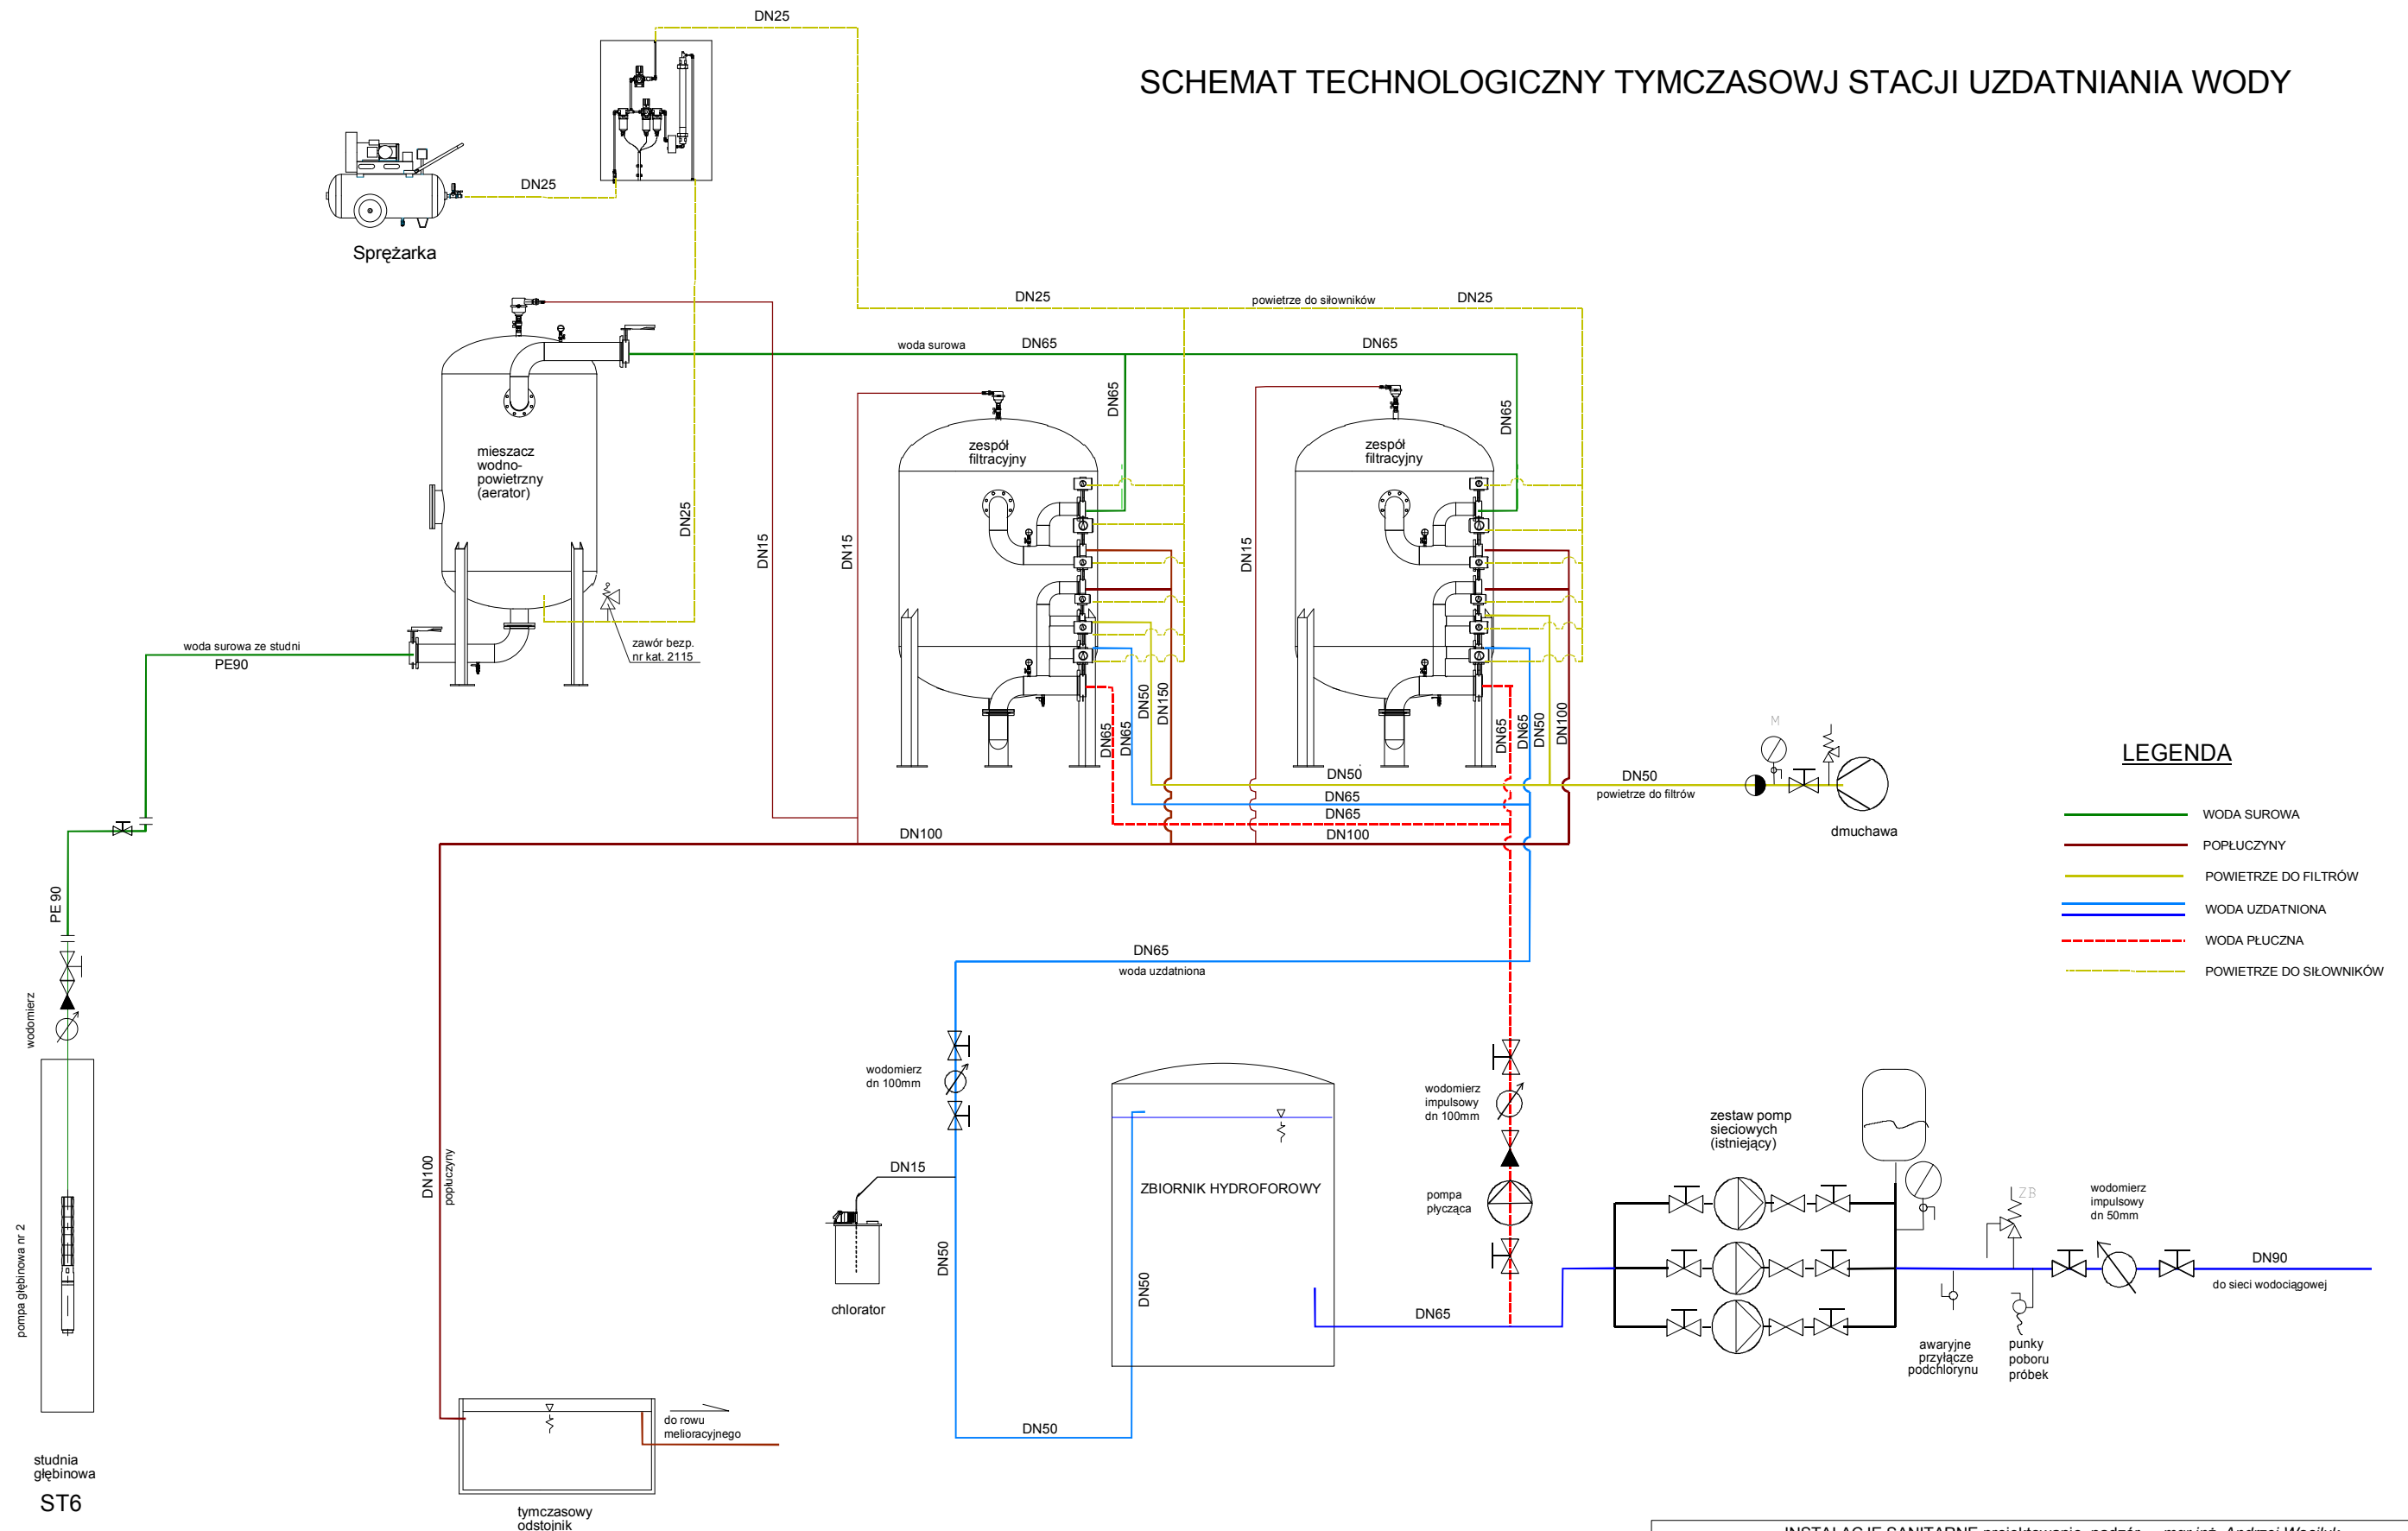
SCHEMAT TECHNOLOGICZNY TYMCZASOWJ STACJI UZDATNIANIA WODY

DN25

DN25

Sprężarka

DN25

powietrze do siłowników

DN25

woda surowa

DN65

DN65

DN65

DN65

mieszacz wodno-powietrzny (aerator)

DN25

DN15

DN15

zespół filtracyjny

zespół filtracyjny

DN15

zawór bezp. nr kat. 2115

woda surowa ze studni

PE90

DN65

DN65

DN50

DN150

DN65

DN65

DN50

DN100

DN50

DN65

DN65

DN100

DN100

DN50

powietrze do filtrów

M

dmuchawa

LEGENDA

WODA SUROWA

POPŁUCZYNY

POWIETRZE DO FILTRÓW

WODA UZDATNIONA

WODA PŁUCZNA

POWIETRZE DO SIŁOWNIKÓW

PE 90

wodomierz

DN65

woda uzdatniona

wodomierz dn 100mm

wodomierz impulsowy dn 100mm

zestaw pomp sieciowych (istniejący)

DN15

ZBIORNIK HYDROFOROWY

pompa płycząca

ZB

wodomierz impulsowy dn 50mm

DN90

do sieci wodociągowej

DN100

popłuczyny

DN50

DN50

DN65

chlorator

awaryjne przyłącze podchlorynu

punky poboru próbek

pompa głębinowa nr 2

do rowu melioracyjnego

DN50

studnia głębinowa

ST6

tymczasowy odstojnik

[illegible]